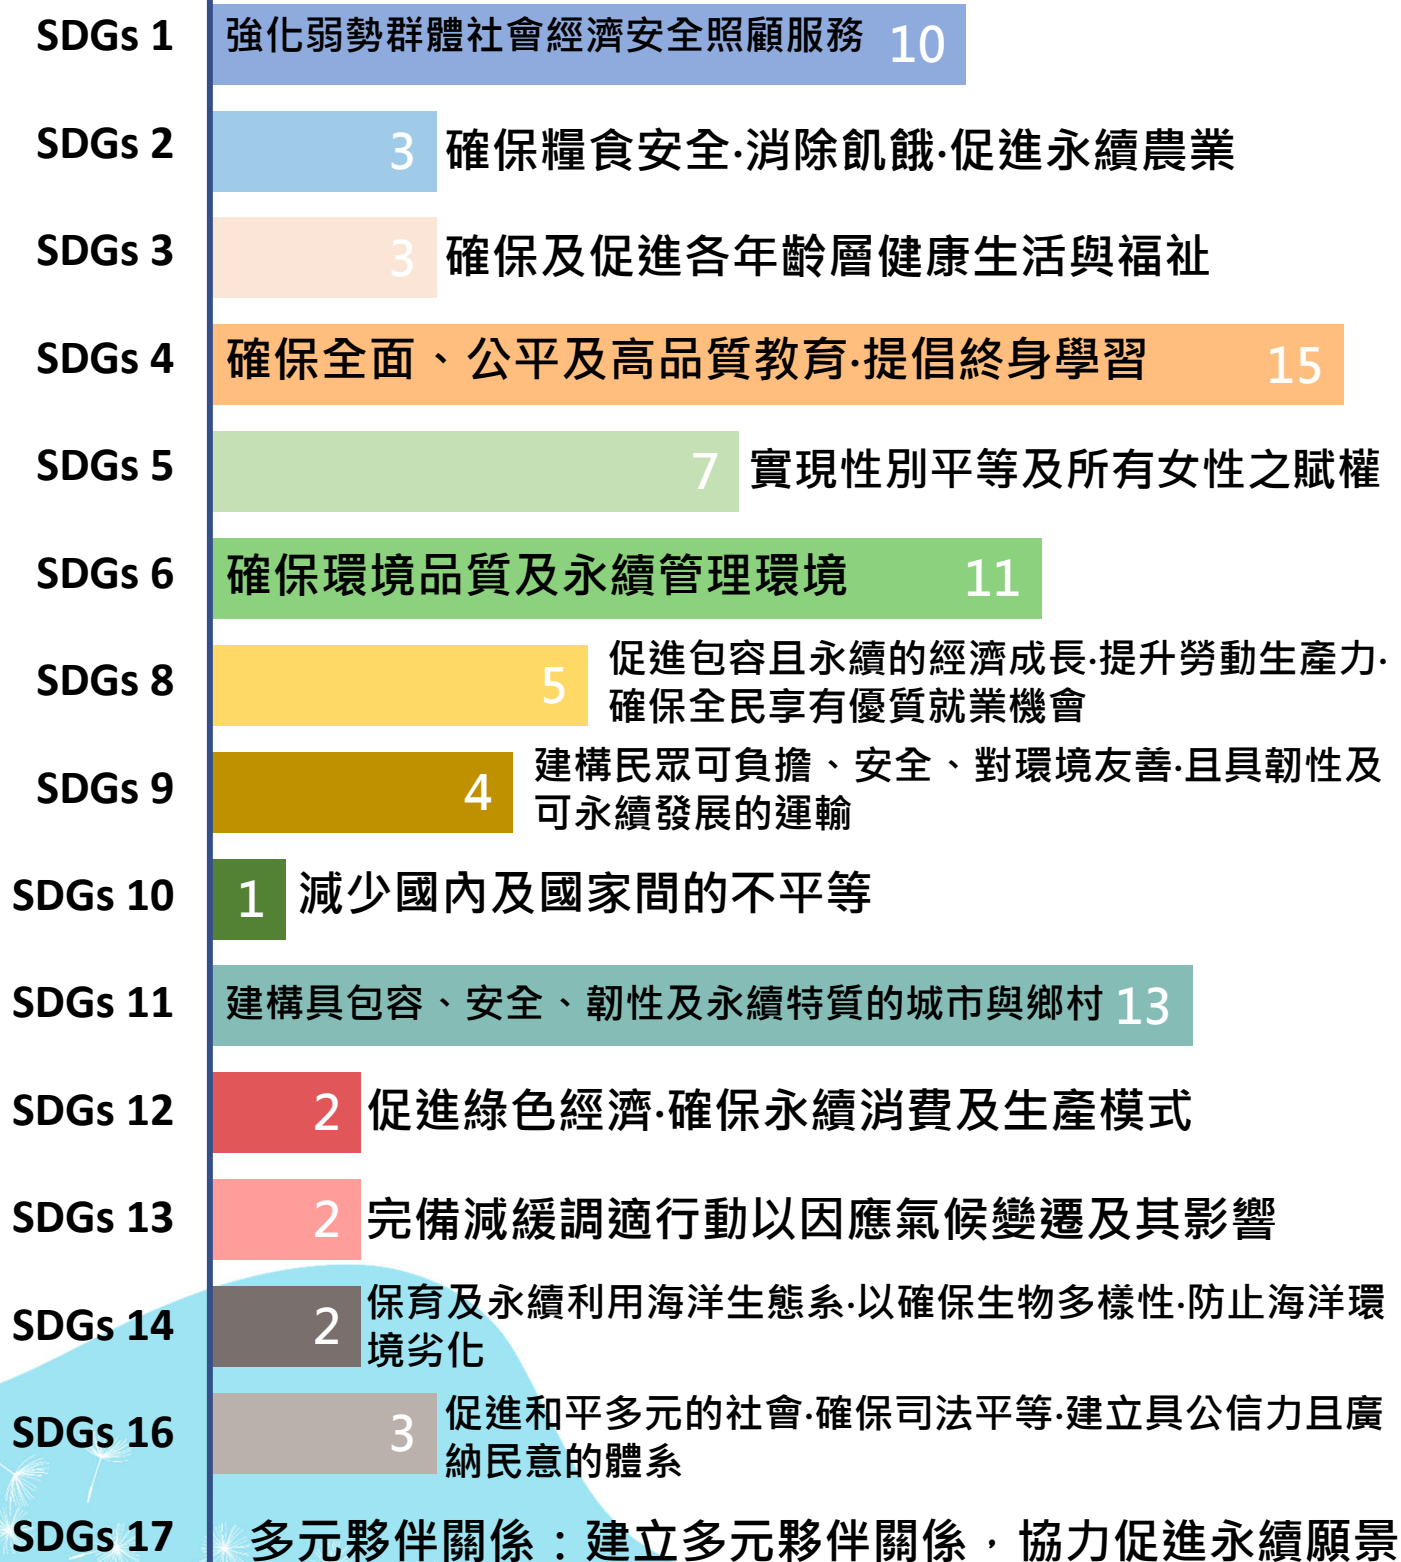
SDGs 1 強化弱勢群體社會經濟安全照顧服務 10

SDGs 2 3 確保糧食安全·消除飢餓·促進永續農業

SDGs 3 3 確保及促進各年齡層健康生活與福祉

SDGs 4 確保全面、公平及高品質教育·提倡終身學習 15

SDGs 5 7 實現性別平等及所有女性之賦權

SDGs 6 確保環境品質及永續管理環境 11

SDGs 8 5 促進包容且永續的經濟成長·提升勞動生產力·確保全民享有優質就業機會

SDGs 9 4 建構民眾可負擔、安全、對環境友善·且具韌性及可永續發展的運輸

SDGs 10 1 減少國內及國家間的不平等

SDGs 11 建構具包容、安全、韌性及永續特質的城市與鄉村 13

SDGs 12 2 促進綠色經濟·確保永續消費及生產模式

SDGs 13 2 完備減緩調適行動以因應氣候變遷及其影響

SDGs 14 2 保育及永續利用海洋生態系·以確保生物多樣性·防止海洋環境劣化

SDGs 16 3 促進和平多元的社會·確保司法平等·建立具公信力且廣納民意的體系

SDGs 17 多元夥伴關係：建立多元夥伴關係，協力促進永續願景